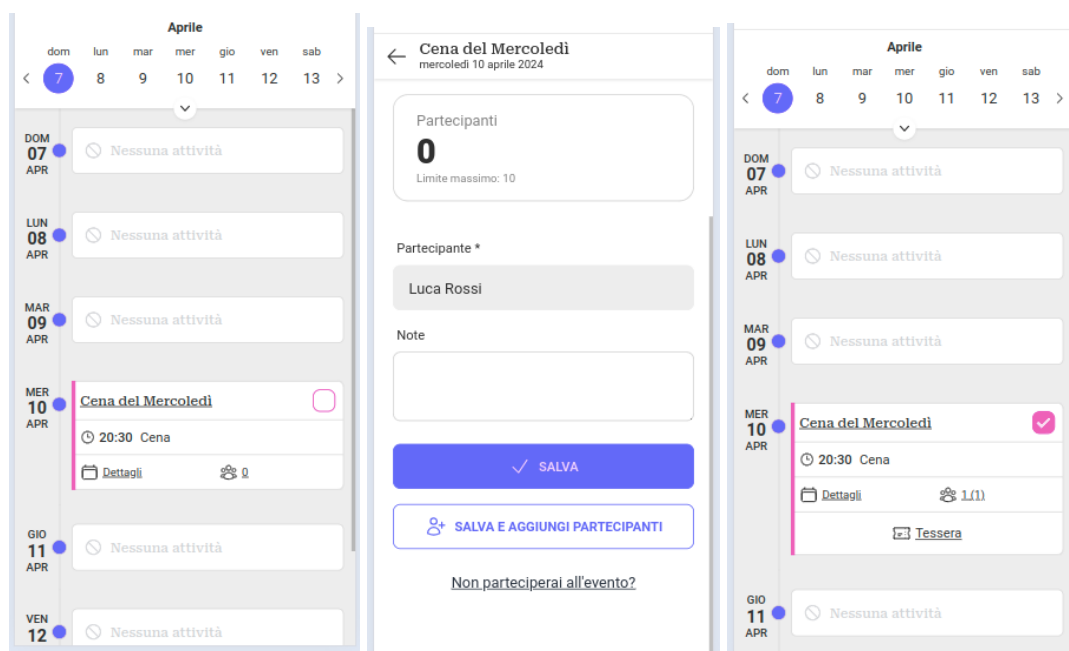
Aprile

dom lun mar mer gio ven sab

7 8 9 10 11 12 13

DOM 07 APR
Nessuna attività

LUN 08 APR
Nessuna attività

MAR 09 APR
Nessuna attività

MER 10 APR
Cena del Mercoledì
20:30 Cena
Dettagli 0

GIO 11 APR
Nessuna attività

VEN 12
Nessuna attività

Cena del Mercoledì
mercoledì 10 aprile 2024

Partecipanti
0
Limite massimo: 10

Partecipante *
Luca Rossi

Note

SALVA

SALVA E AGGIUNGI PARTECIPANTI

Non parteciperai all'evento?

Aprile

dom lun mar mer gio ven sab

7 8 9 10 11 12 13

DOM 07 APR
Nessuna attività

LUN 08 APR
Nessuna attività

MAR 09 APR
Nessuna attività

MER 10 APR
Cena del Mercoledì
20:30 Cena
Dettagli 1 (1)
Tessera

GIO 11 APR
Nessuna attività